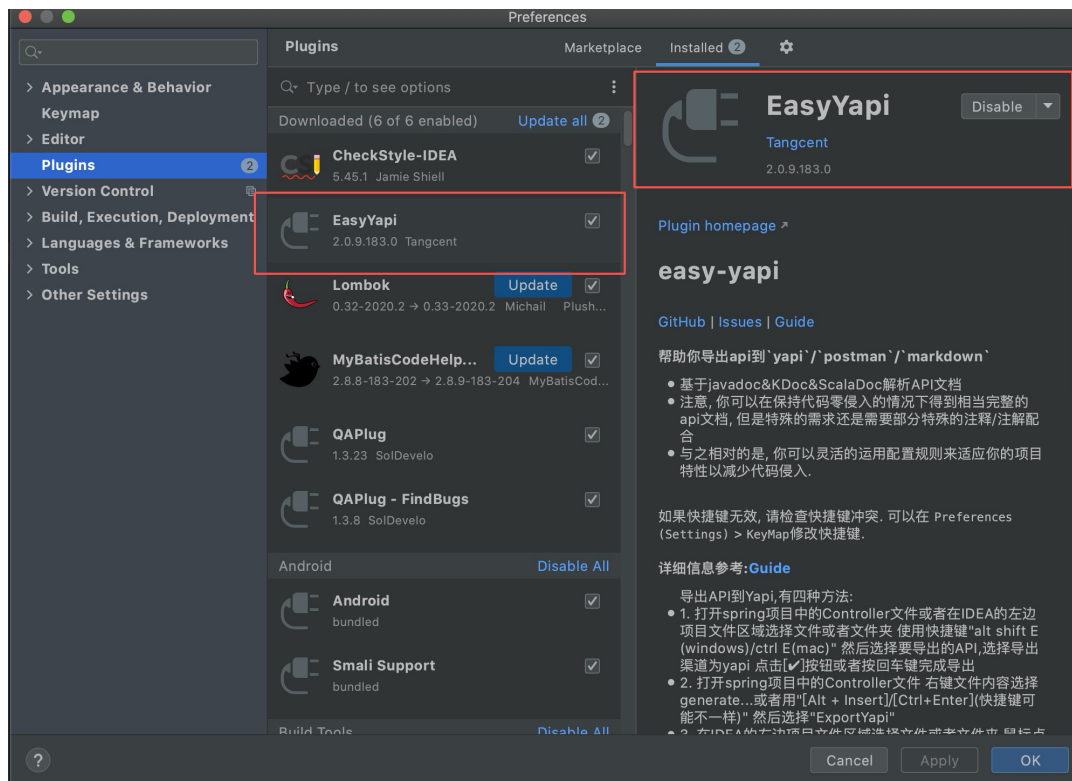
Preferences

Q

> Appearance & Behavior
Keymap
> Editor
Plugins 2
> Version Control
> Build, Execution, Deployment
> Languages & Frameworks
> Tools
> Other Settings

Plugins

Marketplace Installed 2

Q Type / to see options

Downloaded (6 of 6 enabled) Update all 2

CheckStyle-IDEA
5.45.1 Jamie Shiell

EasyYapi
2.0.9.183.0 Tangcent

Lombok Update
0.32-2020.2 → 0.33-2020.2 Michail Plush...

MyBatisCodeHelp... Update
2.8.8-183-202 → 2.8.9-183-204 MyBatisCod...

QAPlug
1.3.23 SolDevelo

QAPlug - FindBugs
1.3.8 SolDevelo

Android Disable All

Android
bundled

Smali Support
bundled

Build Tools Disable All

EasyYapi
Disable
Tangcent
2.0.9.183.0

Plugin homepage ↗

easy-yapi

GitHub | Issues | Guide

帮助你导出api到`yapi`/`postman`/`markdown`

● 基于javadoc&KDoc&ScalaDoc解析API文档
● 注意, 你可以在保持代码零侵入的情况下得到相当完整的api文档, 但是特殊的需求还是需要部分特殊的注释/注解配合
● 与之相对的是, 你可以灵活的运用配置规则来适应你的项目特性以减少代码侵入.

如果快捷键无效, 请检查快捷键冲突. 可以在 Preferences (Settings) > KeyMap修改快捷键.

详细信息参考:Guide

导出API到Yapi,有四种方法:
● 1. 打开spring项目中的Controller文件或者在IDEA的左边项目文件区域选择文件或者文件夹 使用快捷键"alt shift E (windows)/ctrl E(mac)" 然后选择要导出的API,选择导出渠道为yapi 点击[✔]按钮或者按回车键完成导出
● 2. 打开spring项目中的Controller文件 右键文件内容选择generate...或者用"[Alt + Insert]/[Ctrl+Enter](快捷键可能不一样)" 然后选择"ExportYapi"
● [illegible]

?

Cancel Apply OK